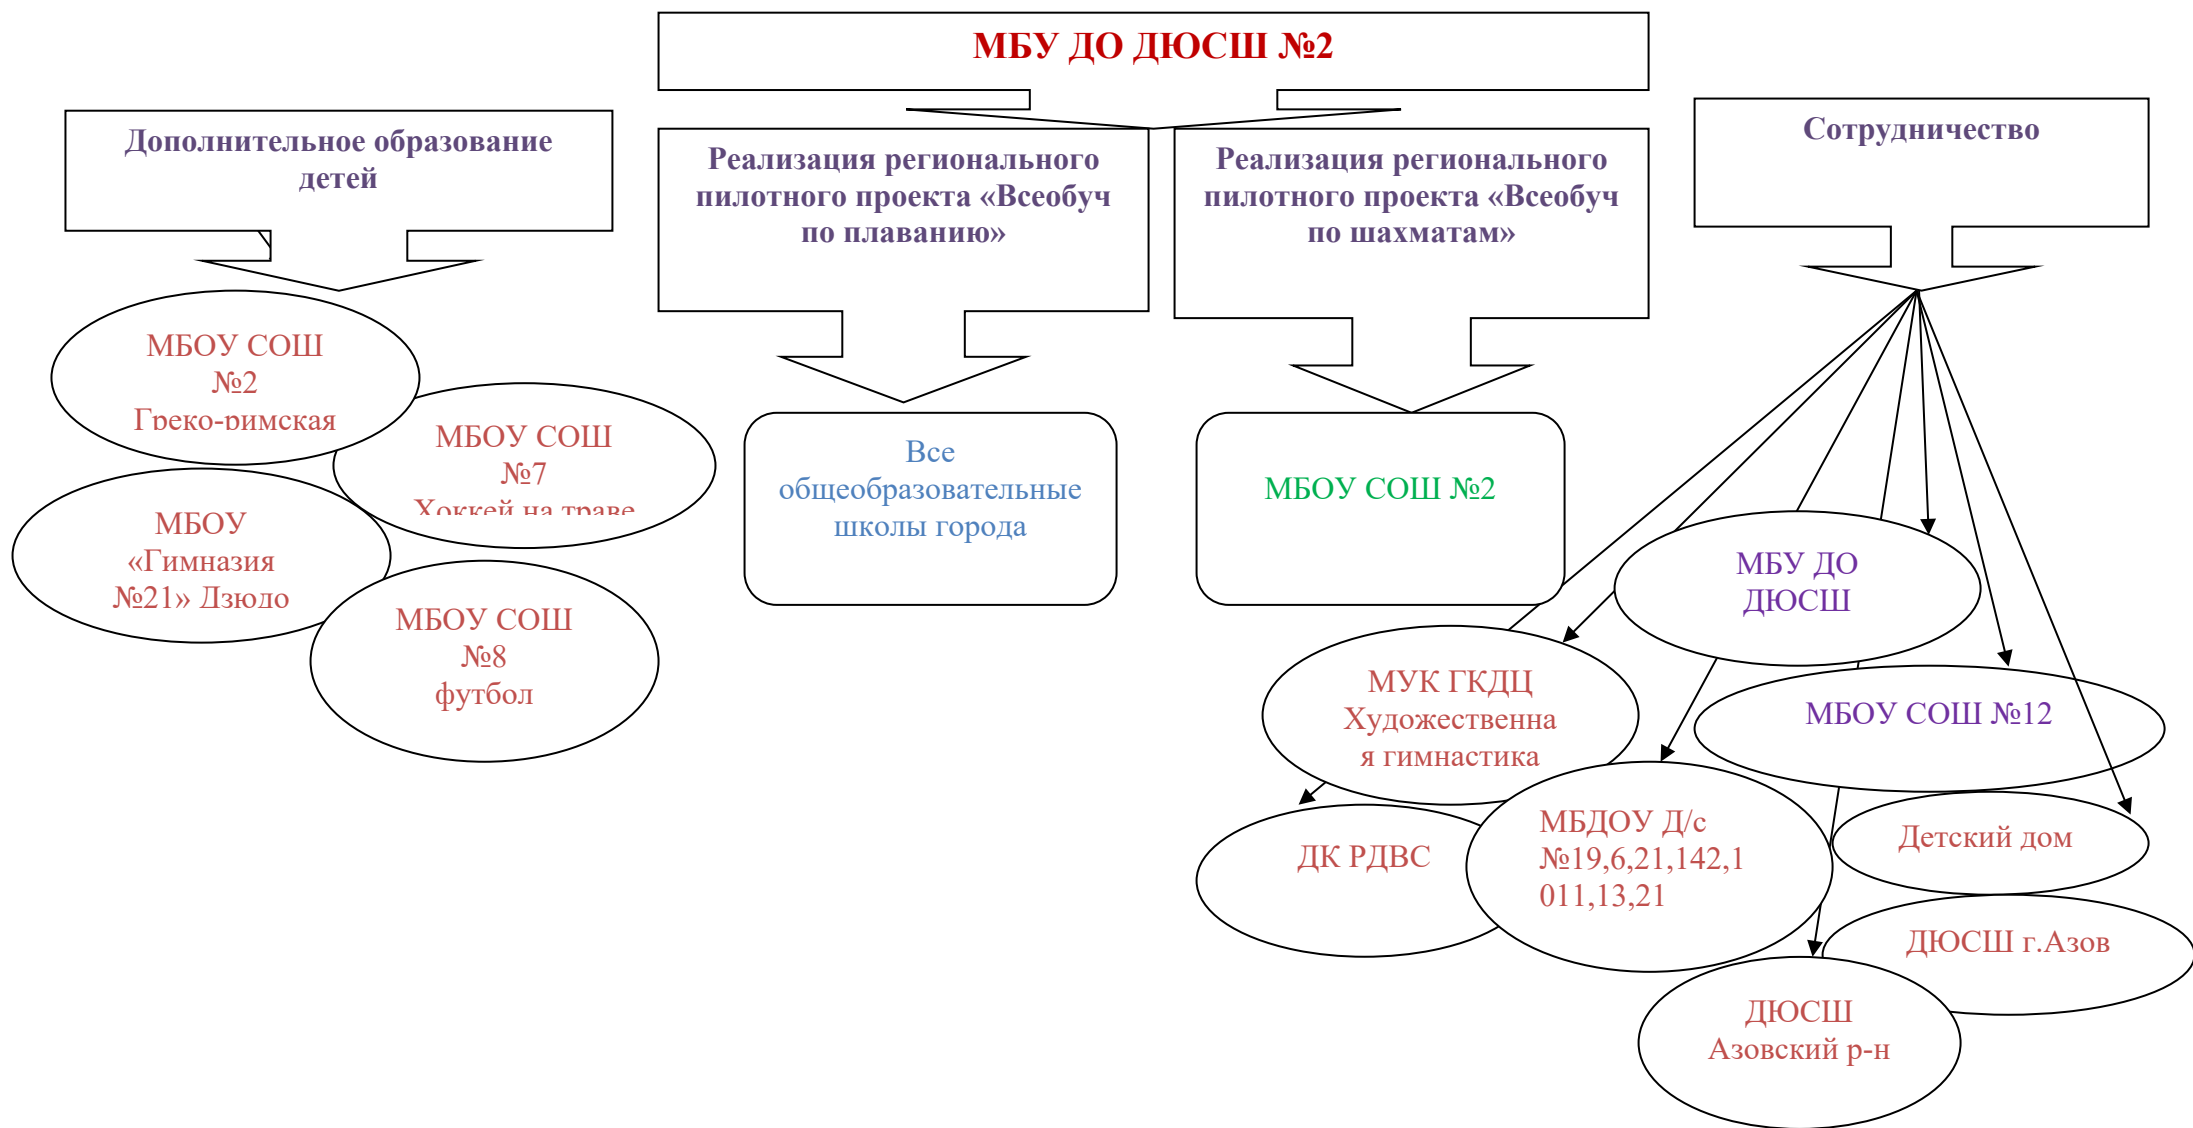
МБУ ДО ДЮСШ №2

Дополнительное образование детей

Реализация регионального пилотного проекта «Всеобуч по плаванию»

Реализация регионального пилотного проекта «Всеобуч по шахматам»

Сотрудничество

МБОУ СОШ №2 Греко-римская

МБОУ СОШ №7 Хоккей на траве

МБОУ «Гимназия №21» Дзюдо

МБОУ СОШ №8 футбол

Все общеобразовательные школы города

МБОУ СОШ №2

МБУ ДО ДЮСШ

МУК ГКДЦ Художественная гимнастика

МБОУ СОШ №12

ДК РДВС

МБДОУ Д/с №19,6,21,142,1 011,13,21

Детский дом

ДЮСШ г.Азов

ДЮСШ Азовский р-н